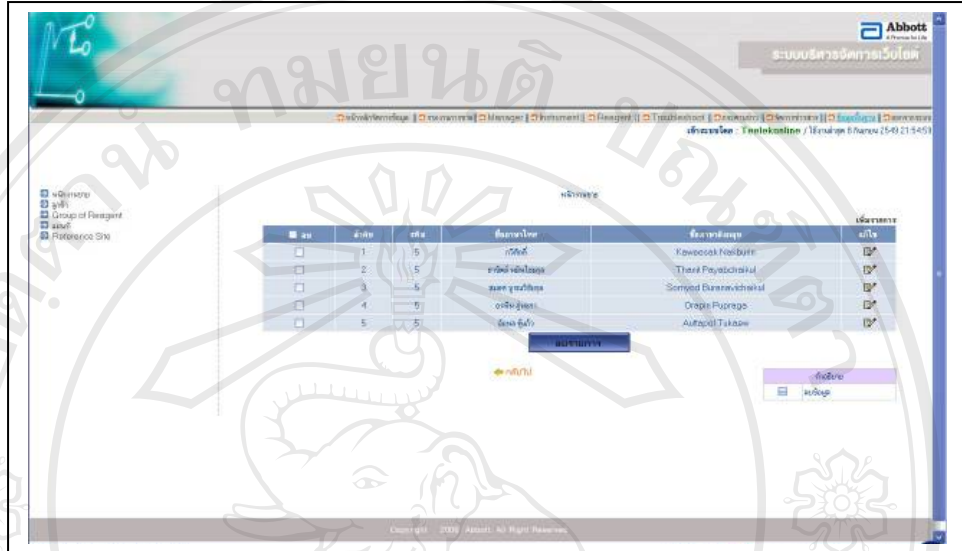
Abbott
A Promise for Life
ระบบบริหารจัดการเว็บไซต์

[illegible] | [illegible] | Manager | Instrument | Reagent | Troubleshoot | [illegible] | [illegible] | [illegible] | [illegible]
เข้าระบบโดย : Toolekonline / ใช้งานล่าสุด 6 กันยายน 2549 21:54:53

พนักงานขาย
ลูกค้า
Group of Reagent
สินค้า
Reference Site

พนักงานขาย

เพิ่มรายการ

| ลบ | ลำดับ | รหัส | ชื่อภาษาไทย | ชื่อภาษาอังกฤษ | แก้ไข |
|---|---|---|---|---|---|
| | 1 | 5 | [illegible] | Kawposak Naliburn | |
| | 2 | 5 | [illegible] | Thanit Payabchaikul | |
| | 3 | 5 | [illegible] | Somyod Bunsravichaikul | |
| | 4 | 5 | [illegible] | Orapin Pupraga | |
| | 5 | 5 | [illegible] | Authapol Tukaaw | |

ลบรายการ

กลับไป

คำอธิบาย
แก้ไขข้อมูล

Copyright 2006 Abbott. All Right Reserved.